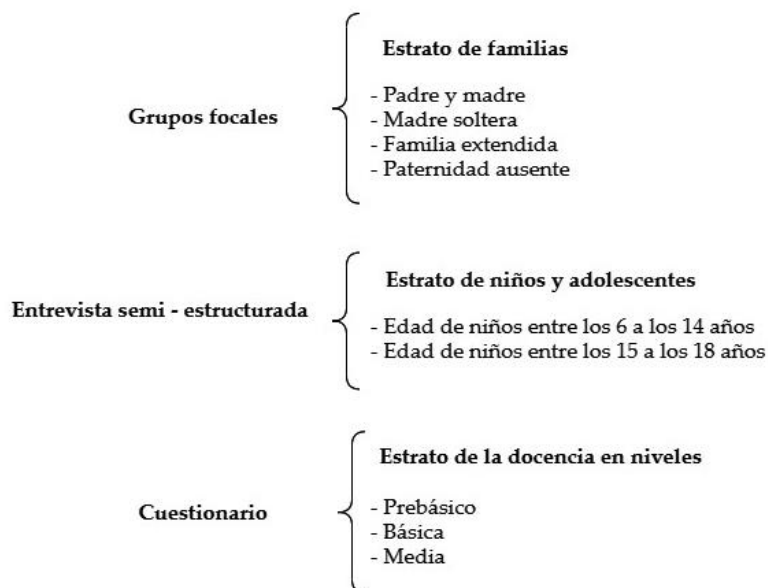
Grupos focales

Estrato de familias

- Padre y madre
- Madre soltera
- Familia extendida
- Paternidad ausente

Entrevista semi - estructurada

Estrato de niños y adolescentes

- Edad de niños entre los 6 a los 14 años
- Edad de niños entre los 15 a los 18 años

Cuestionario

Estrato de la docencia en niveles

- Prebásico
- Básica
- Media